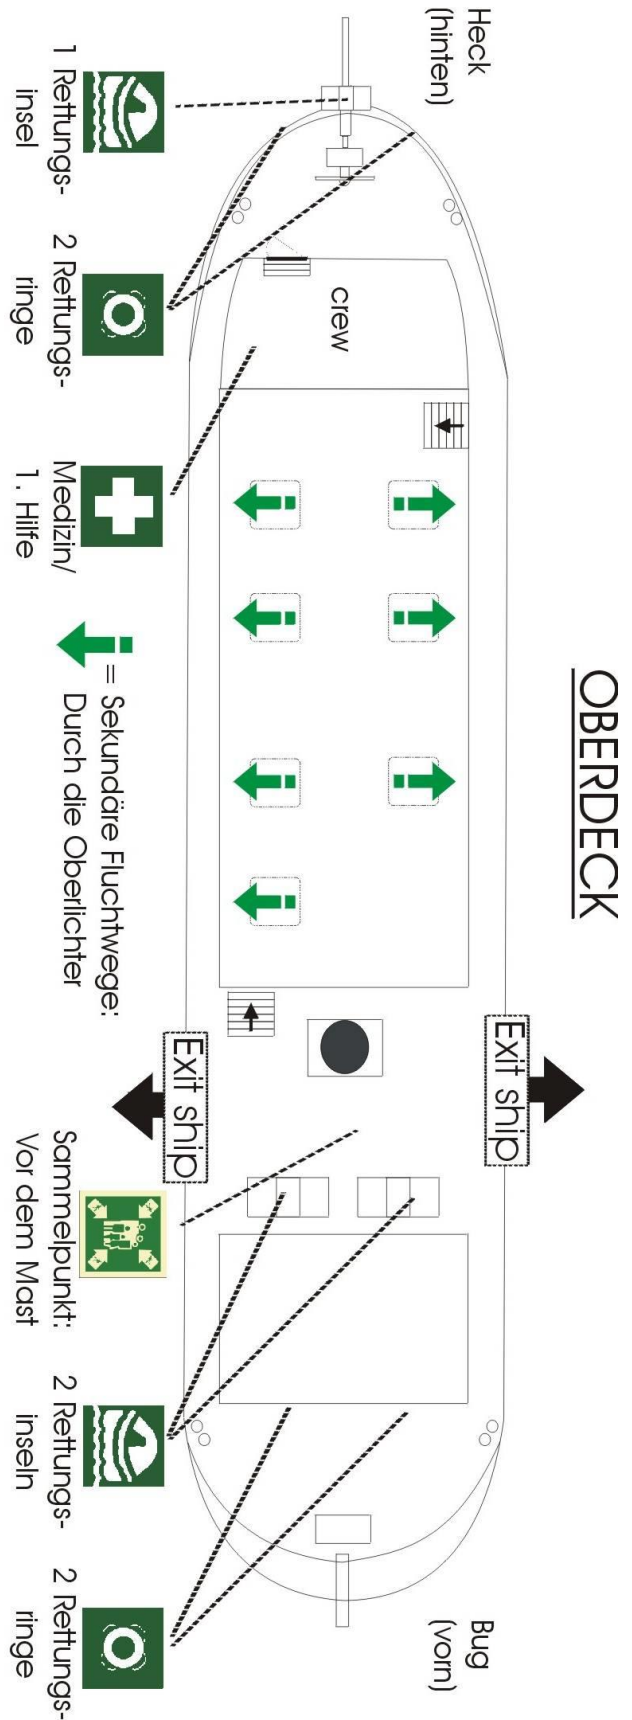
OBERDECK

Heck (hinten)

1 Rettungsinsel

2 Rettungsringe

crew

Medizin/ 1. Hilfe

= Sekundäre Fluchtwege: Durch die Oberlichter

Exit ship

Exit ship

Sammelpunkt: Vor dem Mast

2 Rettungsinseln

2 Rettungsringe

Bug (vorn)